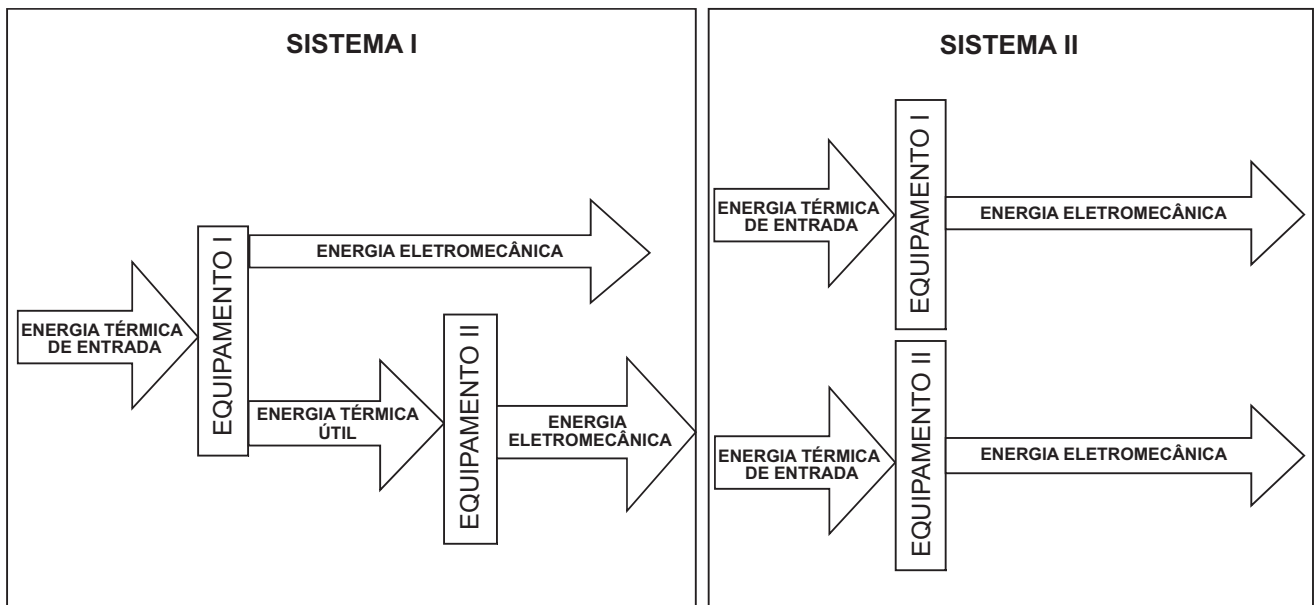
SISTEMA I

EQUIPAMENTO I

ENERGIA ELETROMECÂNICA

ENERGIA TÉRMICA DE ENTRADA

EQUIPAMENTO II

ENERGIA TÉRMICA ÚTIL

ENERGIA ELETROMECÂNICA

SISTEMA II

ENERGIA TÉRMICA DE ENTRADA

EQUIPAMENTO I

ENERGIA ELETROMECÂNICA

ENERGIA TÉRMICA DE ENTRADA

EQUIPAMENTO II

ENERGIA ELETROMECÂNICA